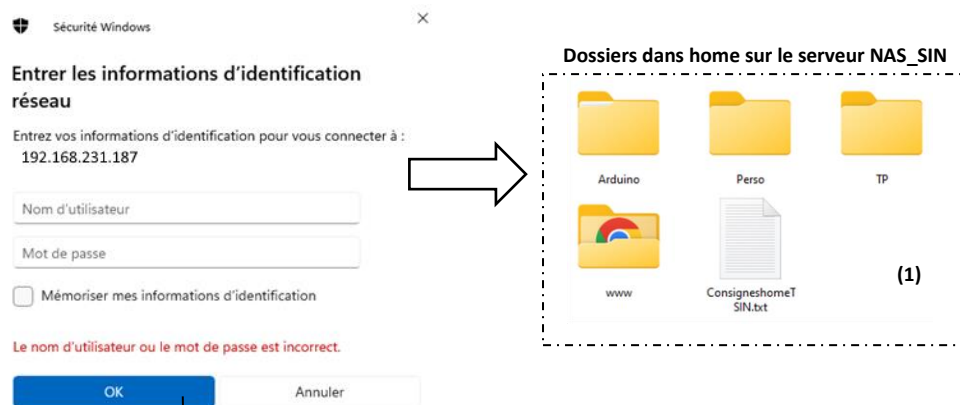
Sécurité Windows

×

Entrer les informations d’identification réseau

Entrez vos informations d’identification pour vous connecter à :
192.168.231.187

Nom d’utilisateur

Mot de passe

Mémoriser mes informations d’identification

Le nom d’utilisateur ou le mot de passe est incorrect.

OK

Annuler

Dossiers dans home sur le serveur NAS_SIN

Arduino

Perso

TP

www

ConsigneshomeTSIN.txt

(1)